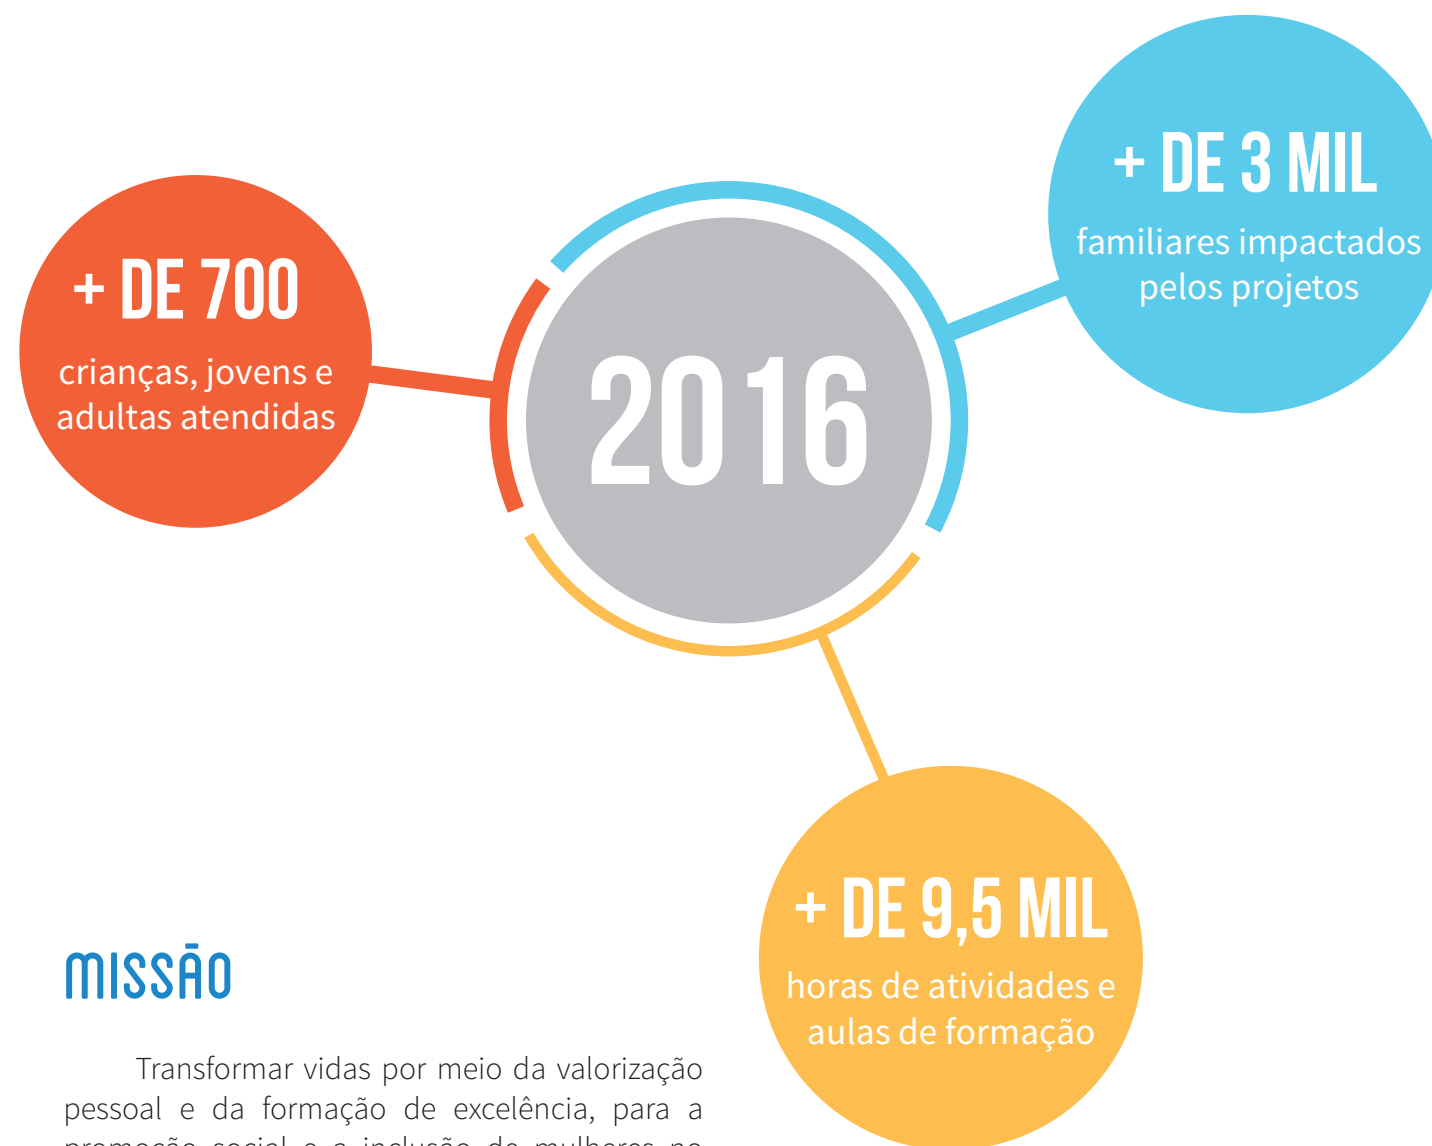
+ DE 700
crianças, jovens e adultas atendidas

2016

+ DE 3 MIL
familiares impactados pelos projetos

+ DE 9,5 MIL
horas de atividades e aulas de formação

MISSÃO

Transformar vidas por meio da valorização pessoal e da formação de excelência, para a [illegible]